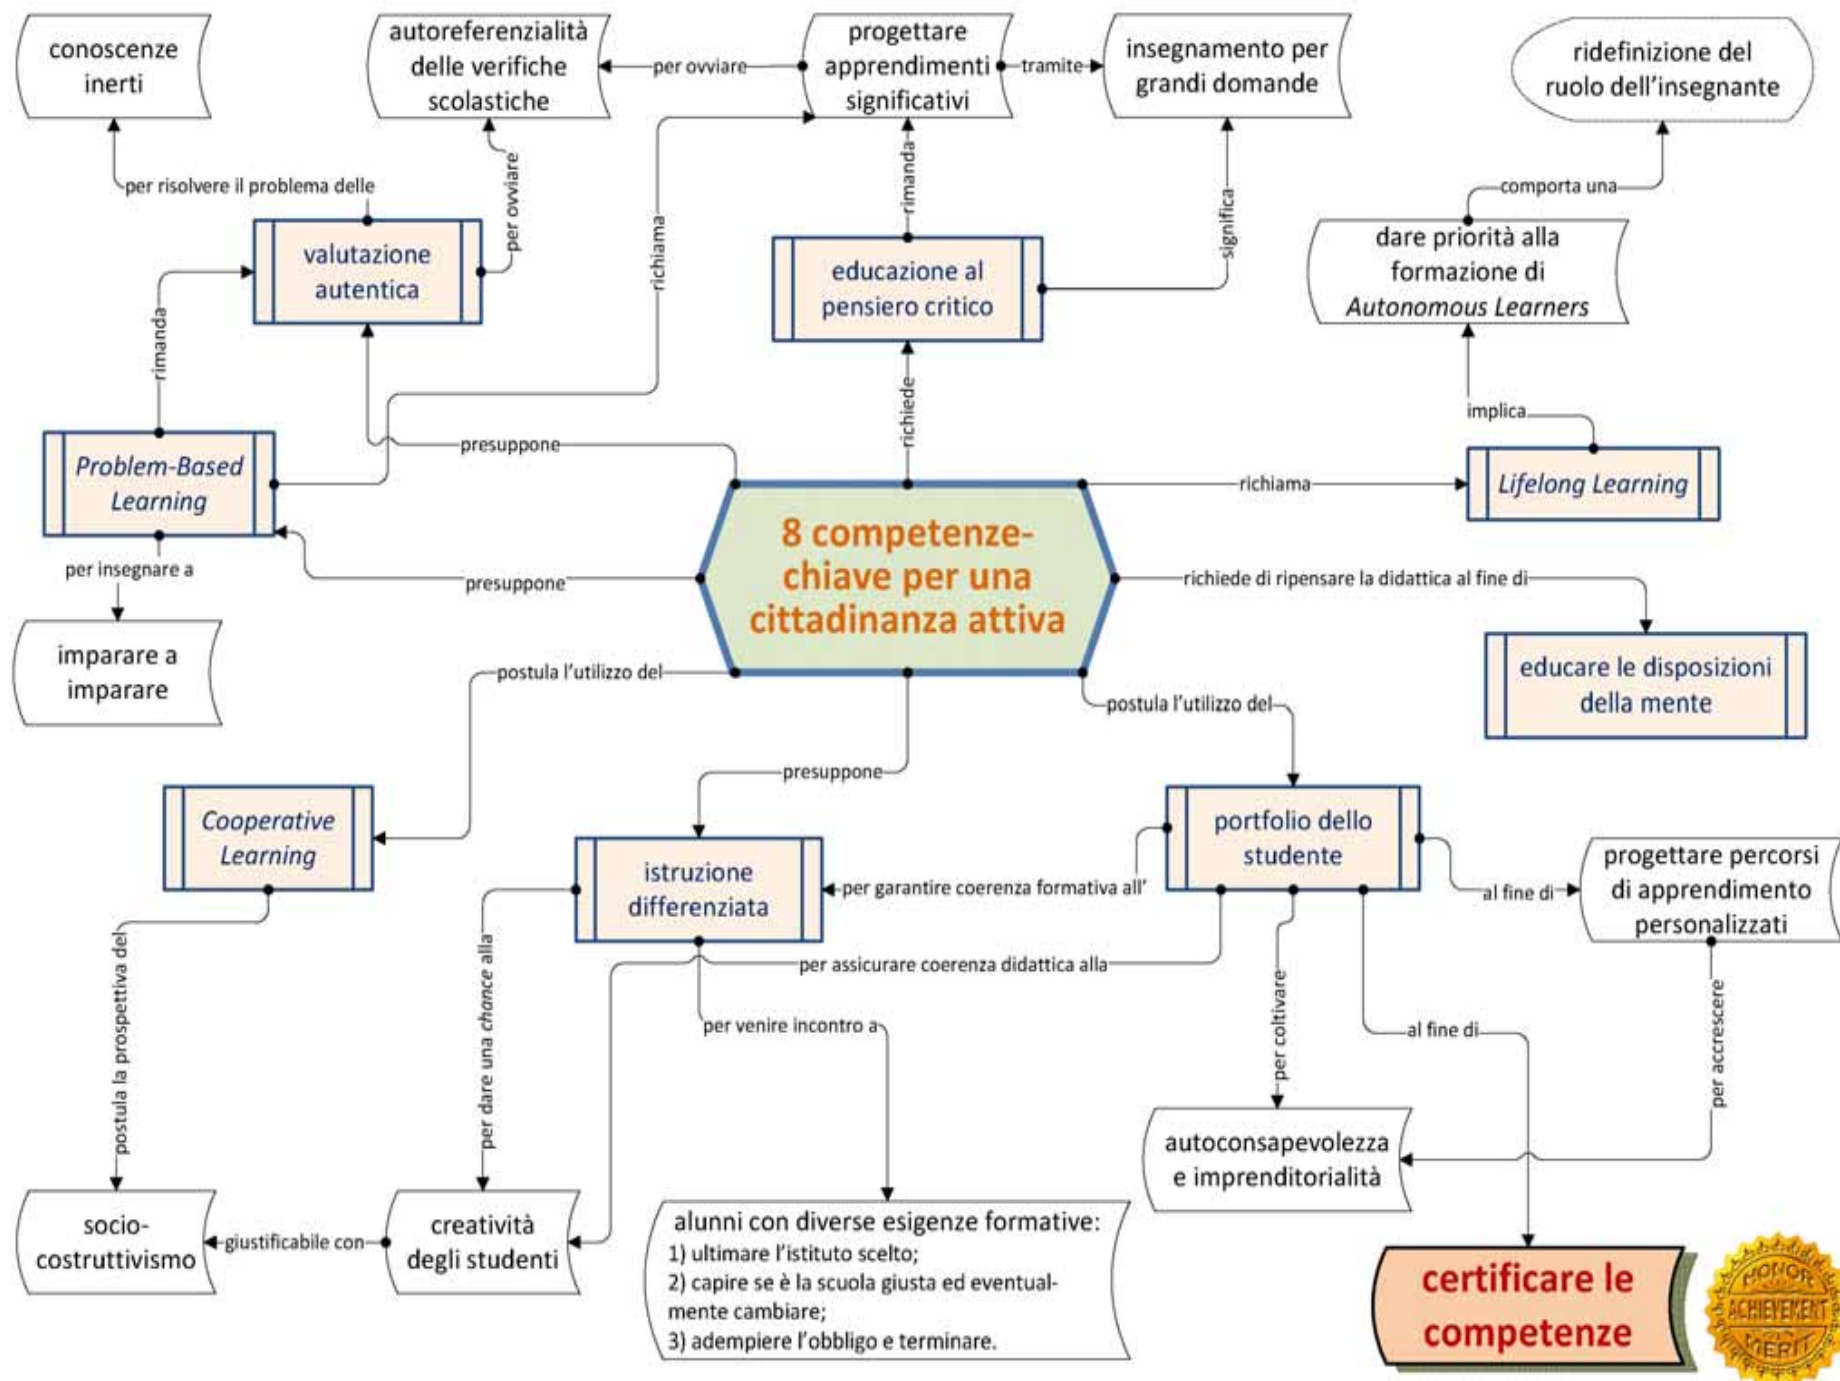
conoscenze inerti

autoreferenzialità delle verifiche scolastiche

per ovviare

progettare apprendimenti significativi

tramite

insegnamento per grandi domande

ridefinizione del ruolo dell'insegnante

per risolvere il problema delle

per ovviare

richiama

rimanda

significa

comporta una

valutazione autentica

educazione al pensiero critico

dare priorità alla formazione di *Autonomous Learners*

rimanda

presuppone

richiede

implica

*Problem-Based Learning*

8 competenze-chiave per una cittadinanza attiva

richiama

*Lifelong Learning*

per insegnare a

presuppone

richiede di ripensare la didattica al fine di

imparare a imparare

educare le disposizioni della mente

postula l'utilizzo del

postula l'utilizzo del

presuppone

*Cooperative Learning*

portfolio dello studente

istruzione differenziata

per garantire coerenza formativa all'

al fine di

progettare percorsi di apprendimento personalizzati

per assicurare coerenza didattica alla

postula la prospettiva del

per dare una *chance* alla

per venire incontro a

per coltivare

al fine di

per accrescere

autoconsapevolezza e imprenditorialità

socio-costruttivismo

giustificabile con

creatività degli studenti

alunni con diverse esigenze formative:
1) ultimare l'istituto scelto;
2) capire se è la scuola giusta ed eventualmente cambiare;
3) adempiere l'obbligo e terminare.

certificare le competenze

HONOR ACHIEVEMENT MERIT